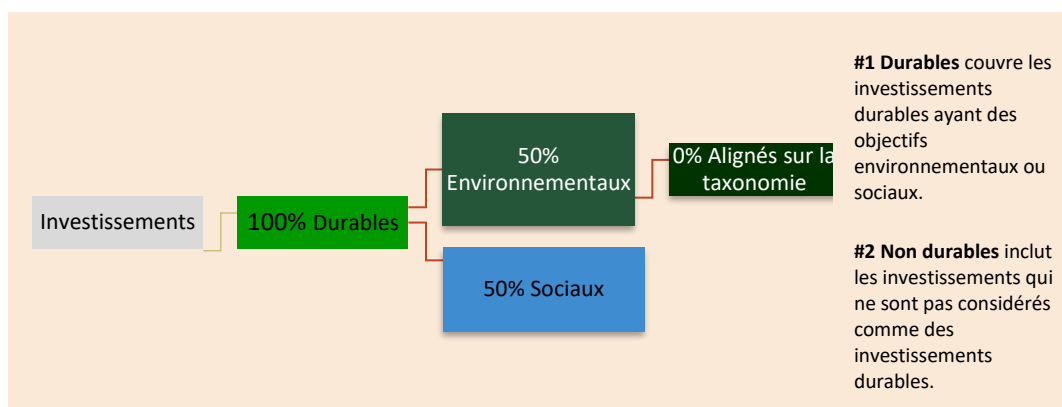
Investissements

100% Durables

50% Environnementaux

0% Alignés sur la taxonomie

50% Sociaux

**#1 Durables** couvre les investissements durables ayant des objectifs environnementaux ou sociaux.

**#2 Non durables** inclut les investissements qui ne sont pas considérés comme des investissements durables.